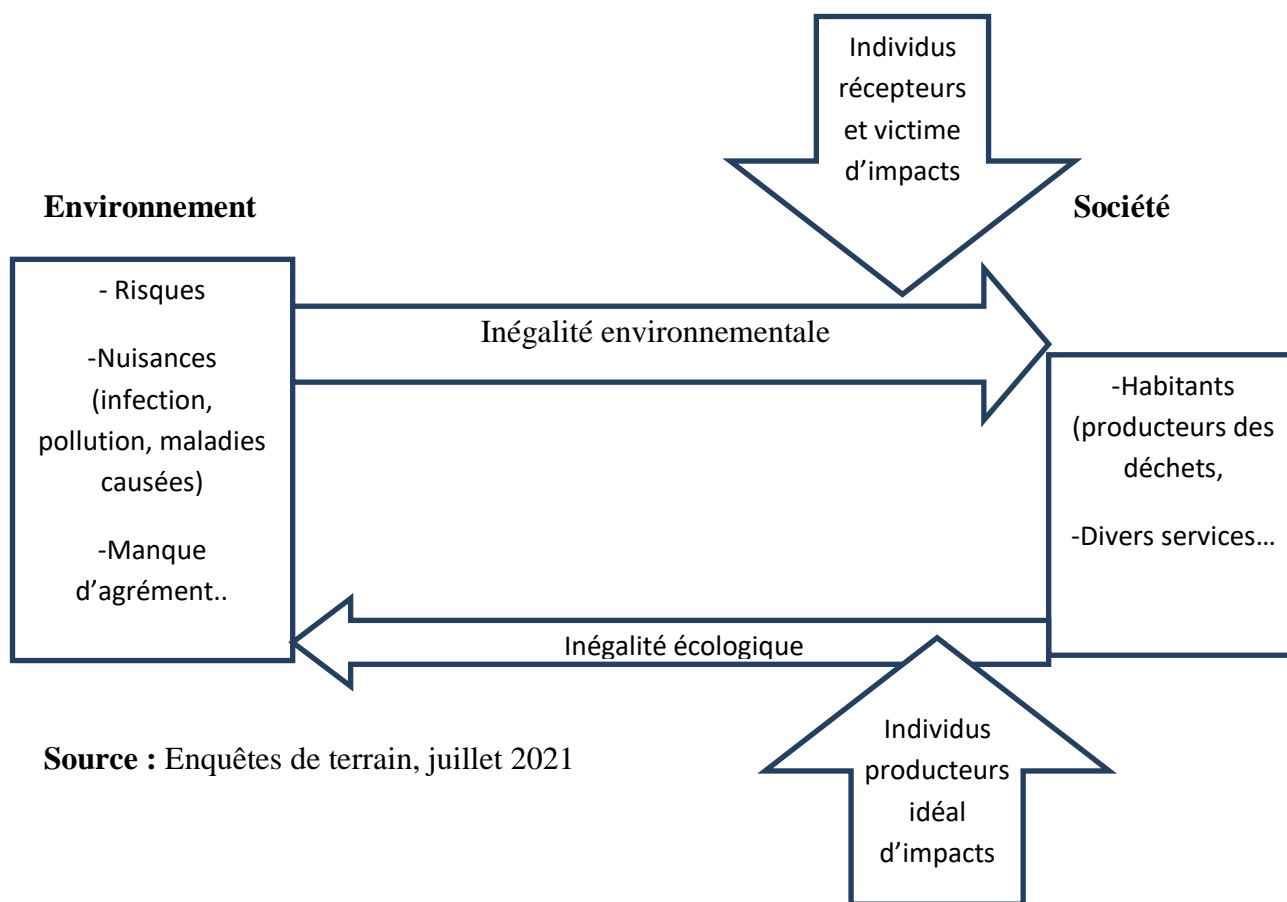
Individus récepteurs et victime d'impacts

Environnement

Société

- Risques

-Nuisances (infection, pollution, maladies causées)

-Manque d'agrément..

Inégalité environnementale

-Habitants (producteurs des déchets,

-Divers services…

Inégalité écologique

Individus producteurs idéal d'impacts

**Source :** Enquêtes de terrain, juillet 2021